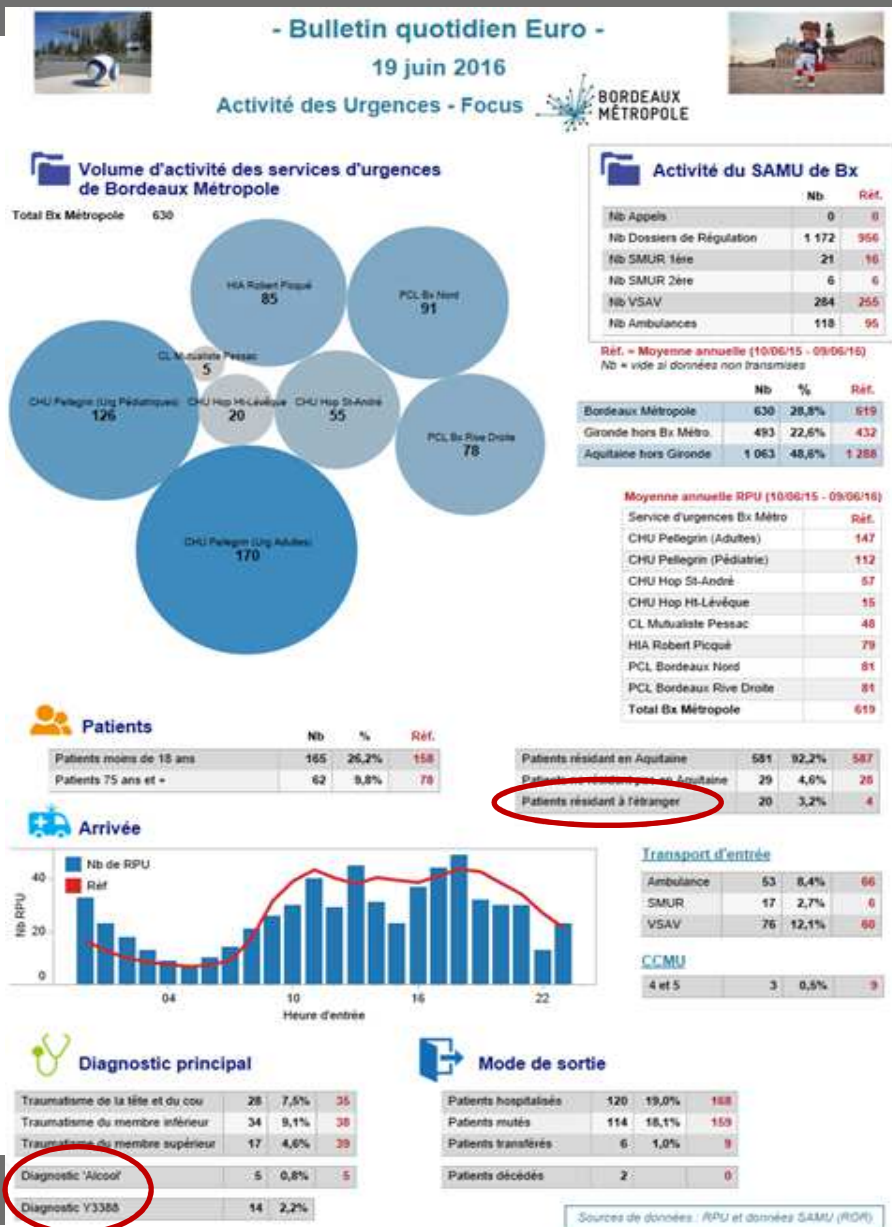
- Bulletin quotidien Euro -
19 juin 2016
Activité des Urgences - Focus

BORDEAUX MÉTROPOLE

Volume d'activité des services d'urgences de Bordeaux Métropole

Total Bx Métropole 630

HIA Robert Picqué 85
PCL Bx Nord 91
CL Mutualiste Pessac 5
CHU Pellegrin (Urg Pédiatriques) 126
CHU Hop Ht-Lévêque 20
CHU Hop St-André 55
PCL Bx Rive Droite 78
CHU Pellegrin (Urg Adultes) 170

Activité du SAMU de Bx

| | Nb | Réf. |
|---|---|---|
| Nb Appels | 0 | 0 |
| Nb Dossiers de Régulation | 1 172 | 956 |
| Nb SMUR 1ère | 21 | 16 |
| Nb SMUR 2ère | 6 | 6 |
| Nb VSAV | 284 | 255 |
| Nb Ambulances | 118 | 95 |

Réf. = Moyenne annuelle (10/06/15 - 09/06/16)
Nb = vide si données non transmises

| | Nb | % | Réf. |
|---|---|---|---|
| Bordeaux Métropole | 630 | 28,8% | 619 |
| Gironde hors Bx Métro. | 493 | 22,6% | 432 |
| Aquitaine hors Gironde | 1 063 | 48,6% | 1 288 |

Moyenne annuelle RPU (10/06/15 - 09/06/16)

| Service d'urgences Bx Métro | Réf. |
|---|---|
| CHU Pellegrin (Adultes) | 147 |
| CHU Pellegrin (Pédiatrie) | 112 |
| CHU Hop St-André | 57 |
| CHU Hop Ht-Lévêque | 15 |
| CL Mutualiste Pessac | 48 |
| HIA Robert Picqué | 79 |
| PCL Bordeaux Nord | 81 |
| PCL Bordeaux Rive Droite | 81 |
| Total Bx Métropole | 619 |

Patients

| | Nb | % | Réf. |
|---|---|---|---|
| Patients moins de 18 ans | 165 | 26,2% | 158 |
| Patients 75 ans et + | 62 | 9,8% | 78 |

| | | | |
|---|---|---|---|
| Patients résidant en Aquitaine | 581 | 92,2% | 587 |
| Patients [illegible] Aquitaine | 29 | 4,6% | 28 |
| Patients résidant à l'étranger | 20 | 3,2% | 4 |

Arrivée

Nb de RPU
Réf
Nb RPU
40
20
0
04
10
16
22
Heure d'entrée

Transport d'entrée

| | | | |
|---|---|---|---|
| Ambulance | 53 | 8,4% | 66 |
| SMUR | 17 | 2,7% | 6 |
| VSAV | 76 | 12,1% | 60 |

CCMU

| | | | |
|---|---|---|---|
| 4 et 5 | 3 | 0,5% | 9 |

Diagnostic principal

| | | | |
|---|---|---|---|
| Traumatisme de la tête et du cou | 28 | 7,5% | 35 |
| Traumatisme du membre inférieur | 34 | 9,1% | 38 |
| Traumatisme du membre supérieur | 17 | 4,6% | 39 |
| Diagnostic 'Alcool' | 5 | 0,8% | 5 |
| Diagnostic Y3388 | 14 | 2,2% | |

Mode de sortie

| | | | |
|---|---|---|---|
| Patients hospitalisés | 120 | 19,0% | 168 |
| Patients mutés | 114 | 18,1% | 159 |
| Patients transférés | 6 | 1,0% | 9 |
| Patients décédés | 2 | | 0 |

Sources de données : RPU et données SAMU (ROR)